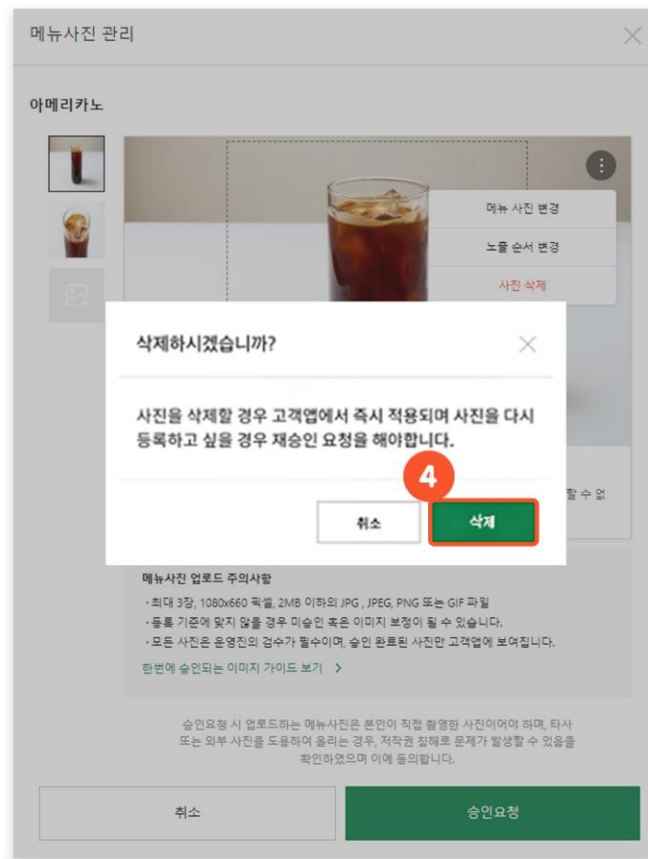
메뉴사진 관리

아메리카노

메뉴 사진 변경

노출 순서 변경

사진 삭제

삭제하시겠습니까?

사진을 삭제할 경우 고객앱에서 즉시 적용되며 사진을 다시 등록하고 싶을 경우 재승인 요청을 해야합니다.

4

취소

삭제

할 수 없

메뉴사진 업로드 주의사항

· 최대 3장, 1080x660 픽셀, 2MB 이하의 JPG , JPEG, PNG 또는 GIF 파일
· 등록 기준에 맞지 않을 경우 미승인 혹은 이미지 보정이 될 수 있습니다.
· 모든 사진은 운영진의 검수가 필수이며, 승인 완료된 사진만 고객앱에 보여집니다.

한번에 승인되는 이미지 가이드 보기 >

승인요청 시 업로드하는 메뉴사진은 본인이 직접 촬영한 사진이어야 하며, 타사 또는 외부 사진을 도용하여 올리는 경우, 저작권 침해로 문제가 발생할 수 있음을 확인하였으며 이에 동의합니다.

취소

승인요청